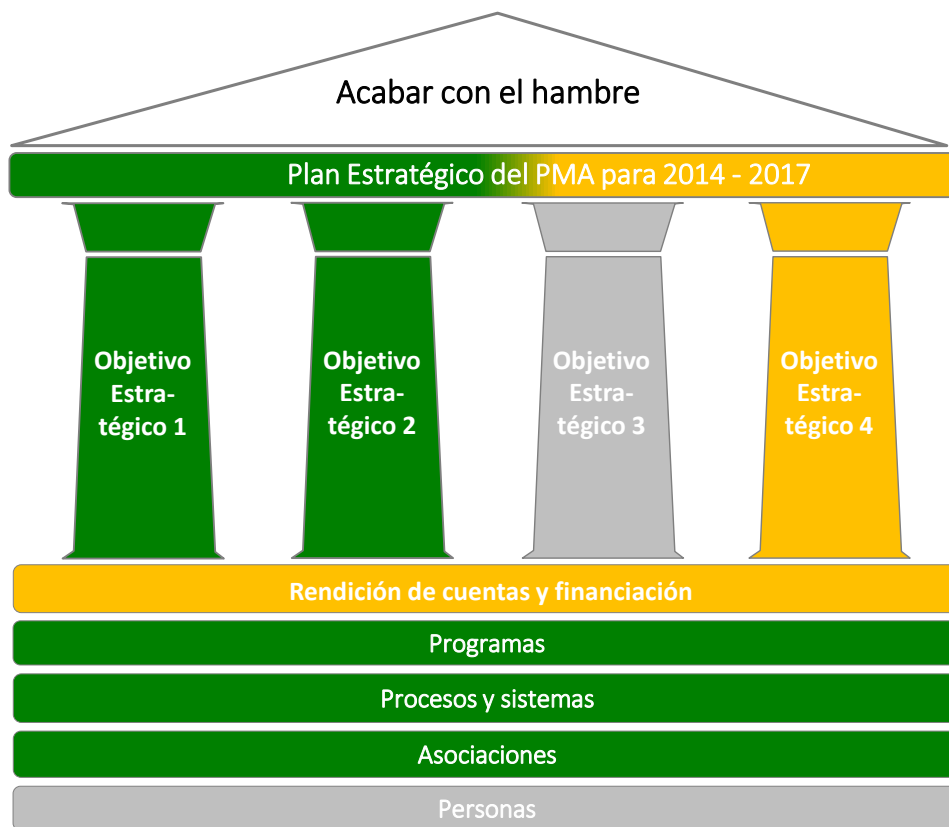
Acabar con el hambre

Plan Estratégico del PMA para 2014 - 2017

Objetivo Estratégico 1

Objetivo Estratégico 2

Objetivo Estratégico 3

Objetivo Estratégico 4

Rendición de cuentas y financiación

Programas

Procesos y sistemas

Asociaciones

Personas